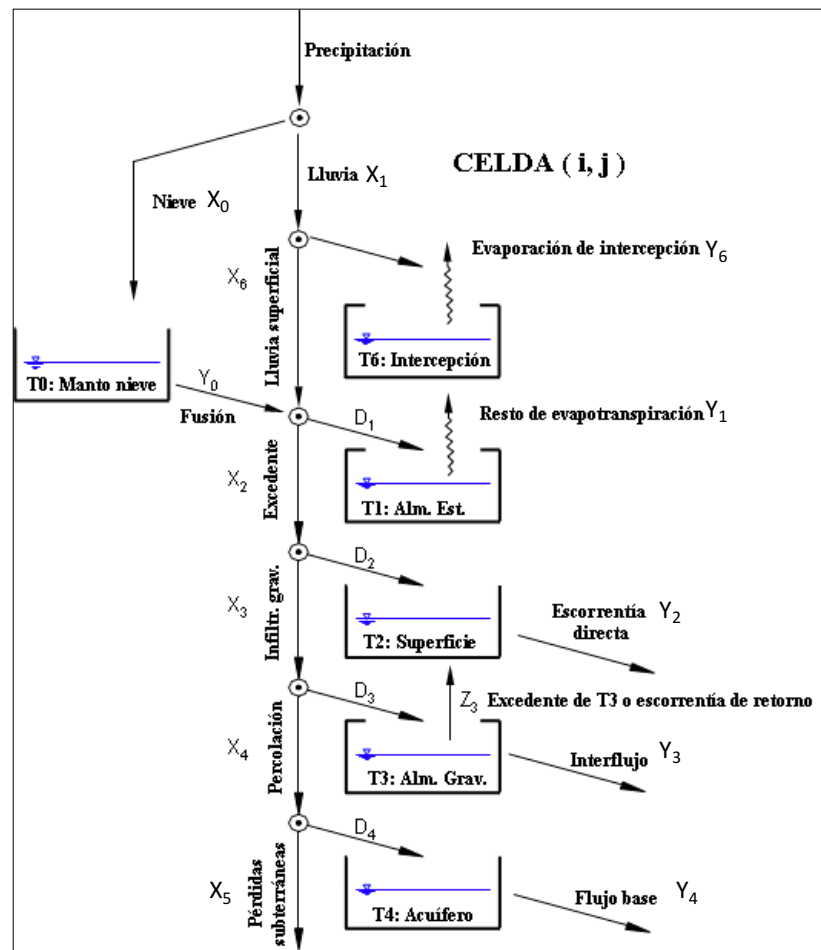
Precipitación

CELDA ( i, j )

Nieve $X_0$

Lluvia $X_1$

Evaporación de intercepción $Y_6$

$X_6$

Lluvia superficial

T6: Intercepción

T0: Manto nieve

$Y_0$

Fusión

$D_1$

Resto de evapotranspiración $Y_1$

$X_2$

Excedente

T1: Alm. Est.

$D_2$

$X_3$

Infiltr. grav.

T2: Superficie

Escorrentía directa $Y_2$

$D_3$

$Z_3$ Excedente de T3 o escorrentía de retorno

$X_4$

Percolación

T3: Alm. Grav.

Interflujo $Y_3$

$D_4$

$X_5$

Pérdidas subterráneas

T4: Acuífero

Flujo base $Y_4$